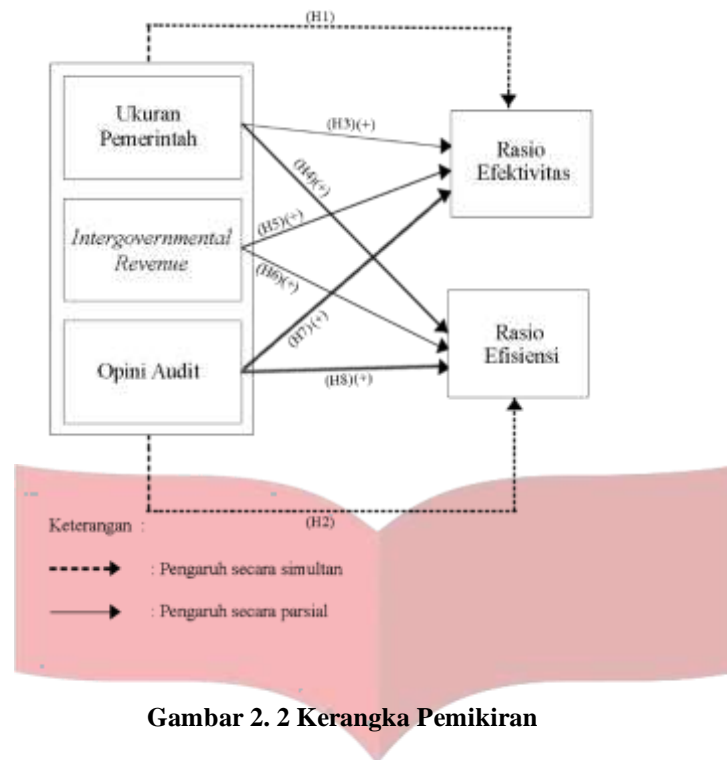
(H1)

Ukuran Pemerintah

Intergovernmental Revenue

Opini Audit

(H3)(+)

(H4)(+)

(H5)(+)

(H6)(+)

(H7)(+)

(H8)(+)

Rasio Efektivitas

Rasio Efisiensi

(H2)

Keterangan :

: Pengaruh secara simultan

: Pengaruh secara parsial

Gambar 2. 2 Kerangka Pemikiran